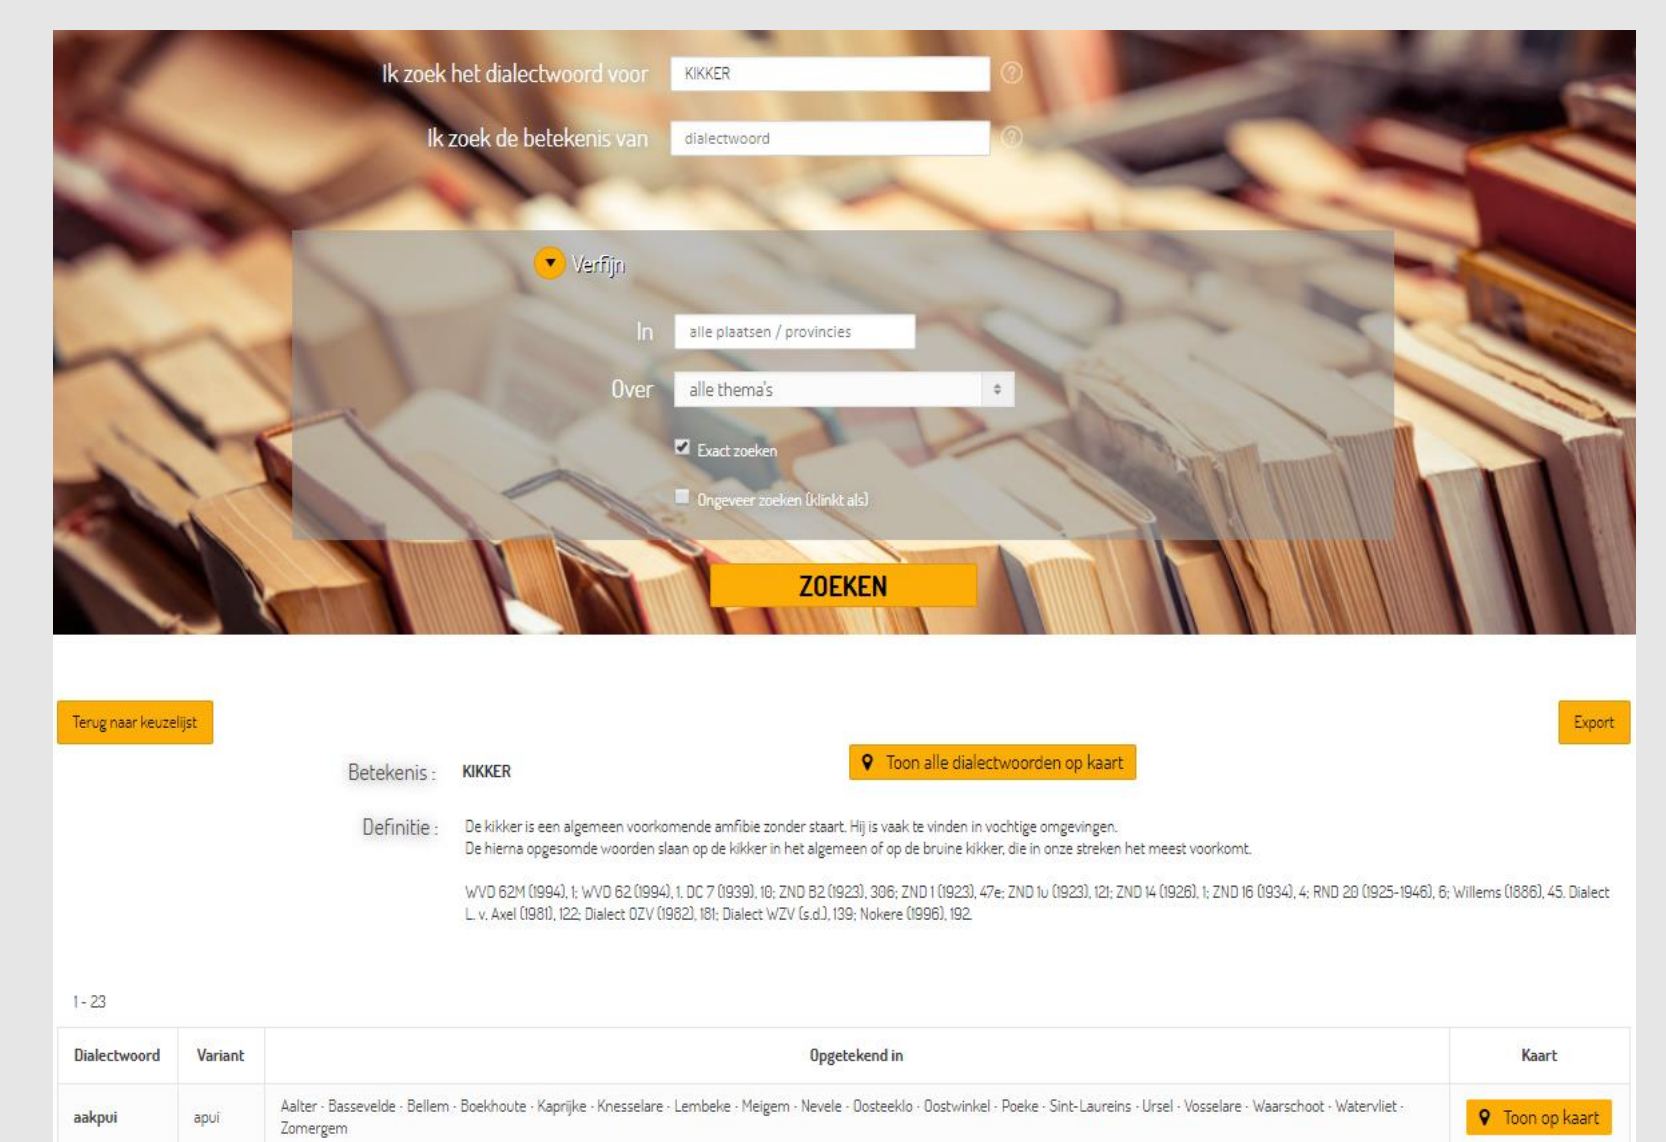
Ik zoek het dialectwoord voor KIKKER

Ik zoek de betekenis van dialectwoord

Verfijn

In alle plaatsen / provincies

Over alle thema's

Exact zoeken

Ongeveer zoeken (klinkt als)

ZOEKEN

Terug naar keuzelijst

Export

Betekenis : KIKKER

Toon alle dialectwoorden op kaart

Definitie : De kikker is een algemeen voorkomende amfibie zonder staart. Hij is vaak te vinden in vochtige omgevingen.
De hierna opgesomde woorden slaan op de kikker in het algemeen of op de bruine kikker, die in onze streken het meest voorkomt.

WVD 62M (1994), 1; WVD 62 (1994), 1, DC 7 (1939), 10; ZND B2 (1923), 306; ZND 1 (1923), 47e; ZND 1u (1923), 121; ZND 14 (1926), 1; ZND 16 (1934), 4; RND 20 (1925-1946), 6; Willems (1886), 45. Dialect L. v. Axel (1981), 122; Dialect OZV (1982), 181; Dialect WZV (s.d.), 139; Nokere (1996), 192

1 - 23

| Dialectwoord | Variant | Opgetekend in | Kaart |
|---|---|---|---|
| aakpui | apui | Aalter · Bassevelde · Bellem · Boekhoute · Kaprijke · Knesselare · Lembeke · Meigem · Nevele · Oosteeklo · Oostwinkel · Poeke · Sint-Laureins · Ursel · Vosselare · Waarschoot · Watervliet · Zomergem | Toon op kaart |